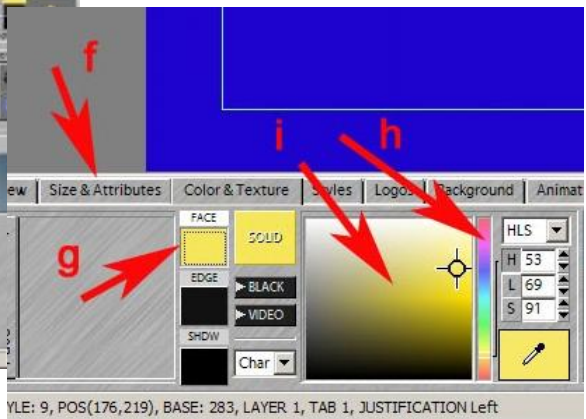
f
i
h
ew
Size & Attributes
Color & Texture
Styles
Logos
Background
Animat
g
FACE
SOLID
EDGE
BLACK
VIDEO
SHDW
Char
HLS
H 53
L 69
S 91
YLE: 9, POS(176,219), BASE: 283, LAYER 1, TAB 1, JUSTIFICATION Left